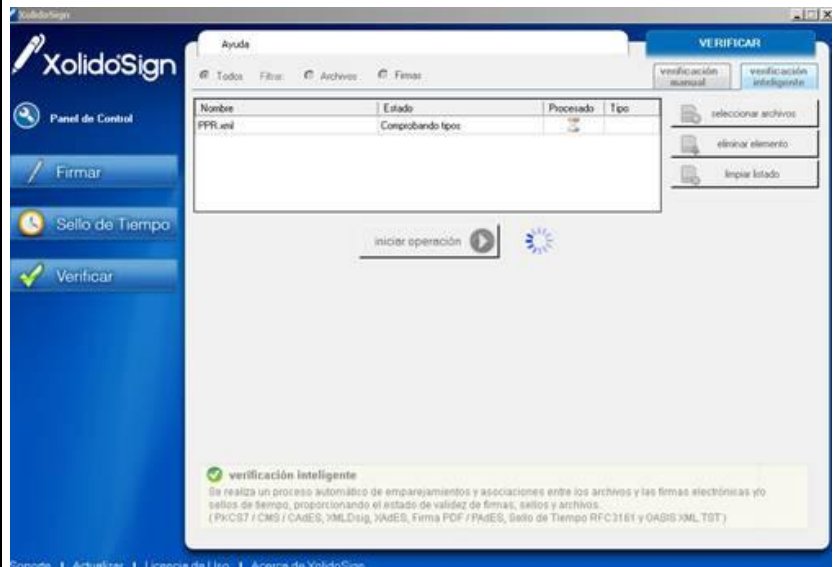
XolidoSign

XolidoSign

Panel de Control

Firmar

Sello de Tiempo

Verificar

Ayuda

VERIFICAR

Todos Filtro: Archivos Firmas

verificación manual

verificación inteligente

| Nombre | Estado | Procesado | Tipo |
|---|---|---|---|
| PPR.xml | Comprobando tipos | | |

seleccionar archivos

eliminar elemento

limpiar listado

iniciar operación

verificación inteligente

Se realiza un proceso automático de emparejamientos y asociaciones entre los archivos y las firmas electrónicas y/o sellos de tiempo, proporcionando el estado de validez de firmas, sellos y archivos.
( PKCS7 / CMS / CAdES, XMLDsig, XAdES, Firma PDF / PAdES, Sello de Tiempo RFC3161 y OASIS XML TST )

Soporte | Actualizar | Licencia de Uso | Acerca de XolidoSign